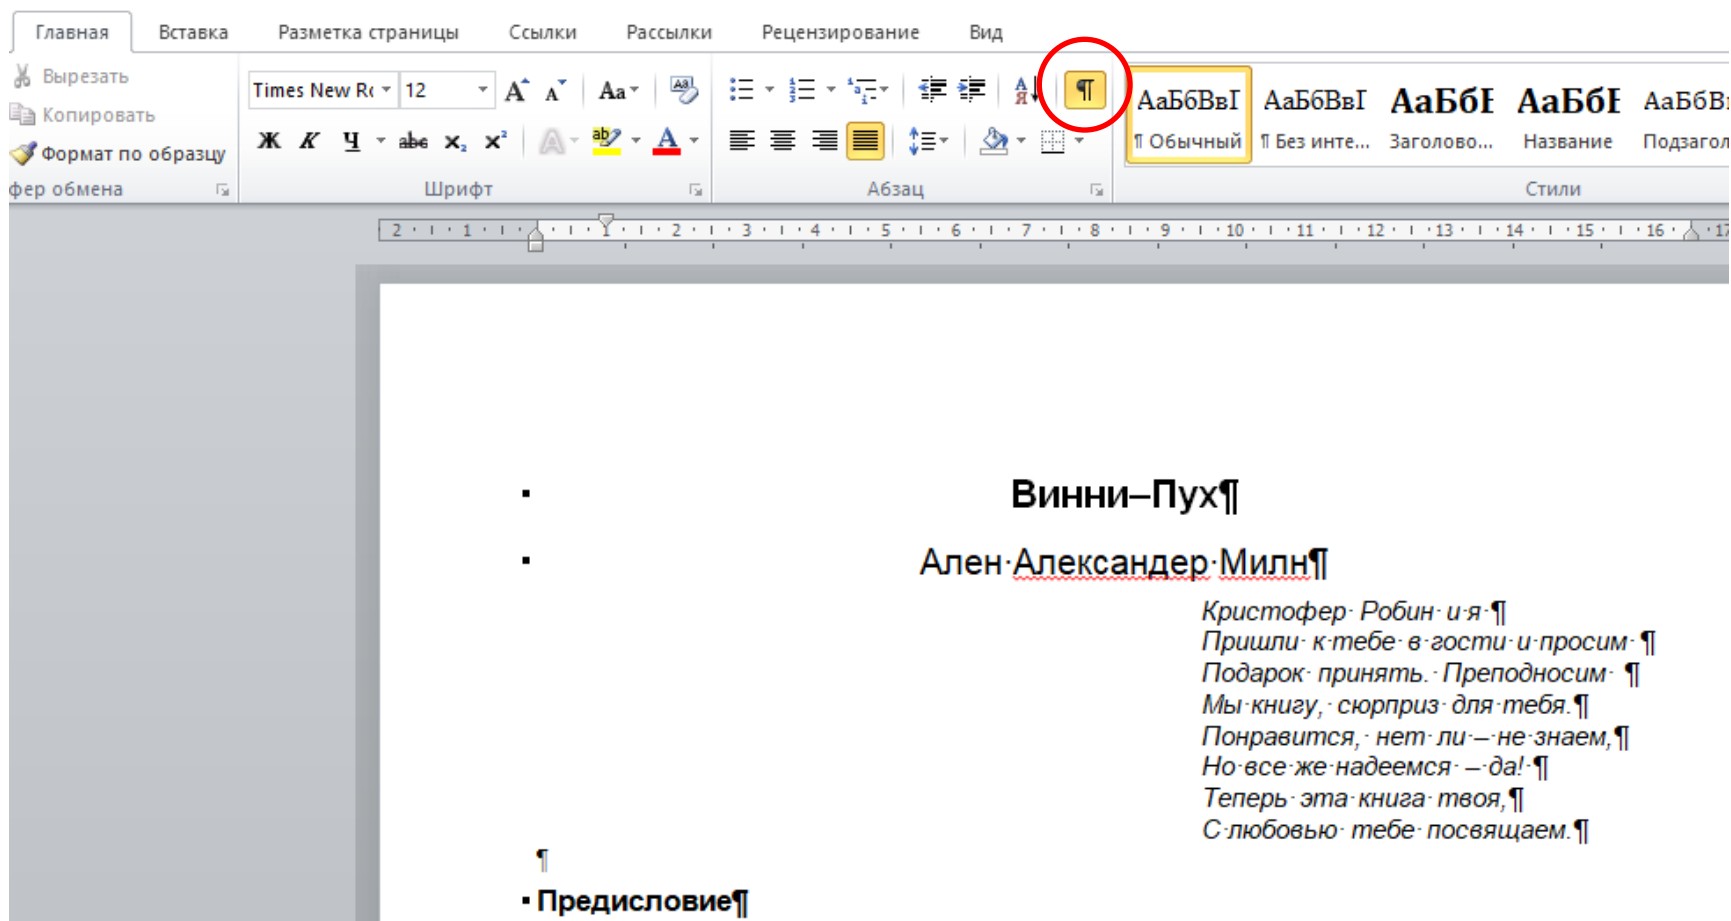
Главная Вставка Разметка страницы Ссылки Рассылки Рецензирование Вид

Вырезать
Копировать
Формат по образцу
фер обмена

Times New Rc 12
Ж К Ч abc $x_2$ $x^2$
Шрифт

Абзац

¶

АаБбВвI ¶ Обычный
АаБбВвI ¶ Без инте...
АаБбI Заголово...
АаБбI Название
АаБбВ Подзагол
Стили

2 1 1 2 3 4 5 6 7 8 9 10 11 12 13 14 15 16 17

Винни–Пух¶

Ален·Александер·Милн¶

Кристофер· Робин· и·я·¶
Пришли· к·тебе· в·гости· и·просим·¶
Подарок· принять.· Преподносим· ¶
Мы·книгу,· сюрприз· для·тебя.¶
Понравится,· нет· ли·–·не·знаем,¶
Но·все·же·надеемся· –·да!·¶
Теперь· эта·книга· твоя,¶
С·любовью· тебе· посвящаем.¶

¶

Предисловие¶